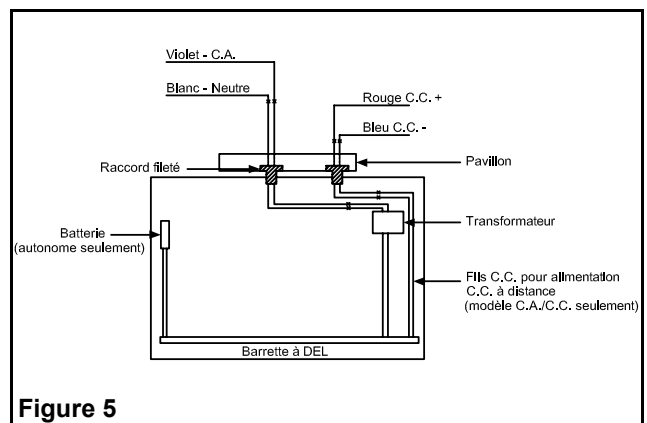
Violet - C.A.

Blanc - Neutre

Rouge C.C. +

Bleu C.C. -

Raccord fileté

Pavillon

Batterie (autonome seulement)

Transformateur

Fils C.C. pour alimentation C.C. à distance (modèle C.A./C.C. seulement)

Barrette à DEL

Figure 5